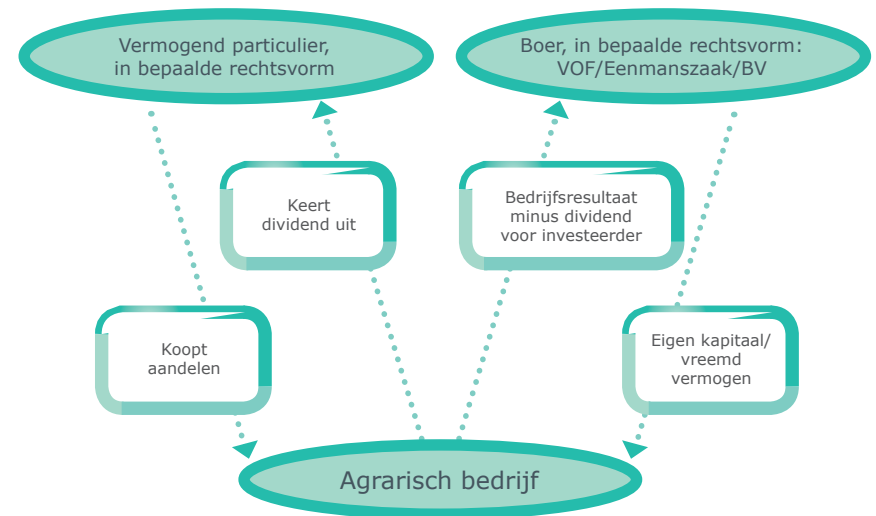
Vermogend particulier, in bepaalde rechtsvorm

Boer, in bepaalde rechtsvorm: VOF/Eenmanszaak/BV

Keert dividend uit

Bedrijfsresultaat minus dividend voor investeerder

Koopt aandelen

Eigen kapitaal/ vreemd vermogen

Agrarisch bedrijf